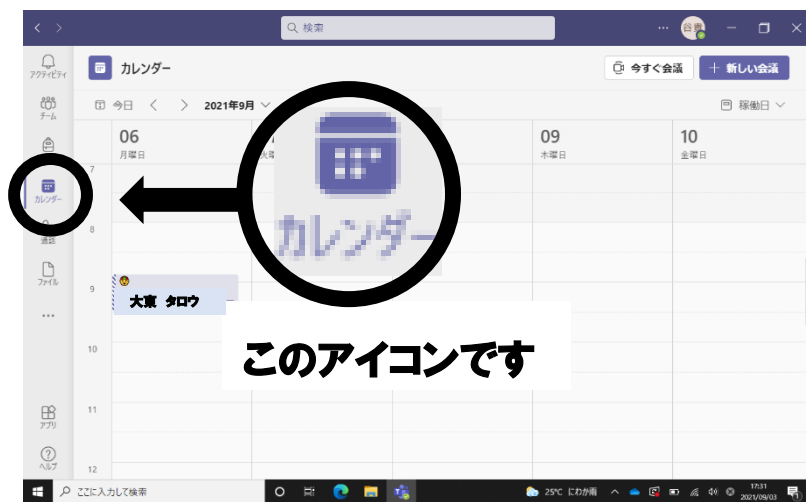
検索

アクティビティ
チーム
カレンダー
通話
ファイル
...
アプリ
ヘルプ

カレンダー

今すぐ会議
+ 新しい会議

今日 < > 2021年9月

稼働日

06
月曜日

09
木曜日

10
金曜日

7
8
9
10
11
12

大東 タロウ

カレンダー

このアイコンです

ここに入力して検索

25°C にわか雨

17:31
2021/09/03